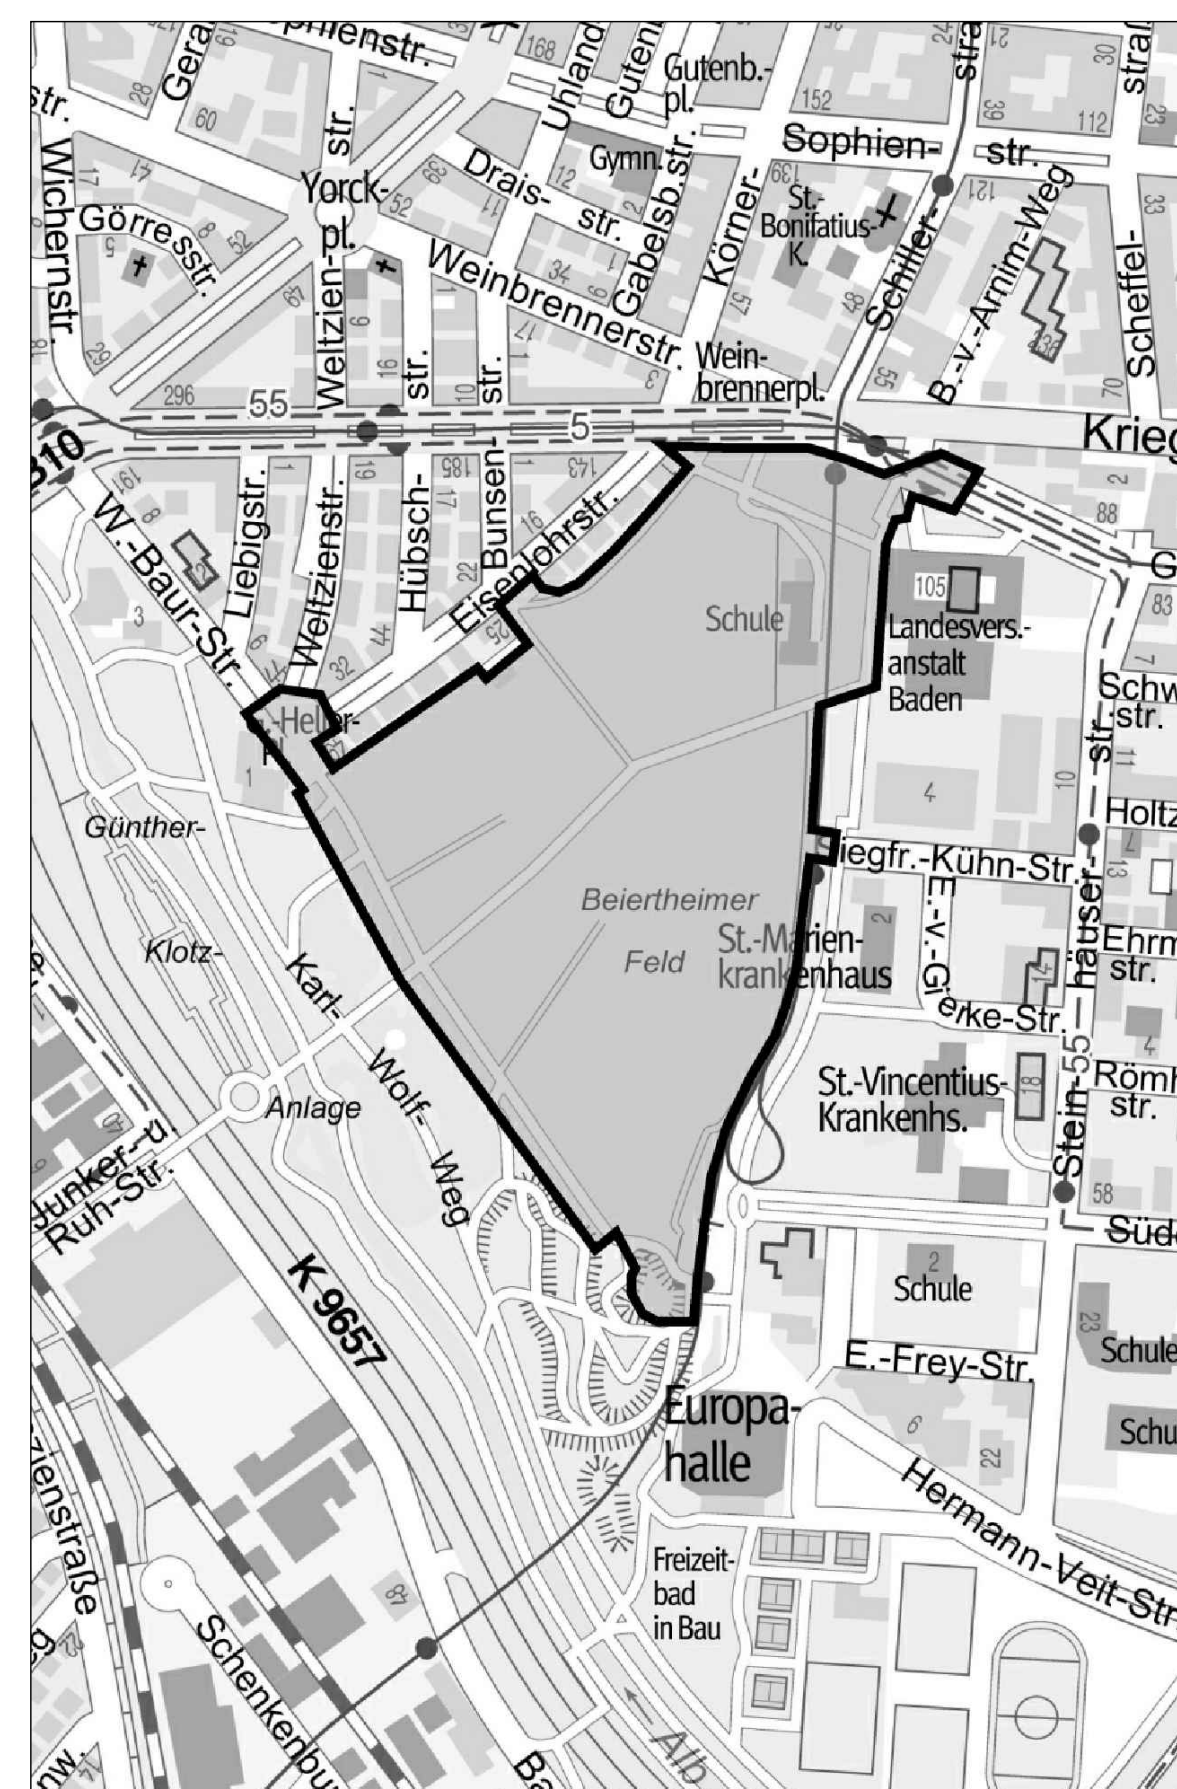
Gera
phienstr.
168
Uhland
Guten
Gutenb.-pl.
152
Sophien-
str.
stra
straß
str.
Wichernstr.
Görresstr.
Yorck-pl.
str.
Drais-
str.
Gymn.
Gabelsb.str.
Körner-
St.-Bonifatius-K.
Schiller-
B.-v.-Arnim-Weg
Scheffel-
Weinbrennerstr.
Weltzien-
str.
str.
Weinbrennerpl.
296
55
5
Krieg
310
W.-Baur-Str.
Liebigstr.
Weltzienstr.
Hübsch-
Bunsen-
Eisenlohrstr.
88
105
83
Schule
Landesvers.-anstalt Baden
Schw
str.
Heller-
Holtz
Günther-
Siegfr.-Kühn-Str.
Beiertheimer
Feld
St.-Marien-krankenhaus
E.-v.-Gierke-Str.
Ehrm
str.
Klotz-
Karl-
Wolf-
Weg
St.-Vincentius-Krankenhs.
Stein-55-häuser-str.
Römh
str.
Anlage
Junker-u.-Ruh-Str.
58
Süde
2
Schule
K 9657
Europa-halle
E.-Frey-Str.
Schule
Schu
Hermann-Veit-Str
Freizeit-bad in Bau
straße
Schenkenbu
Alb